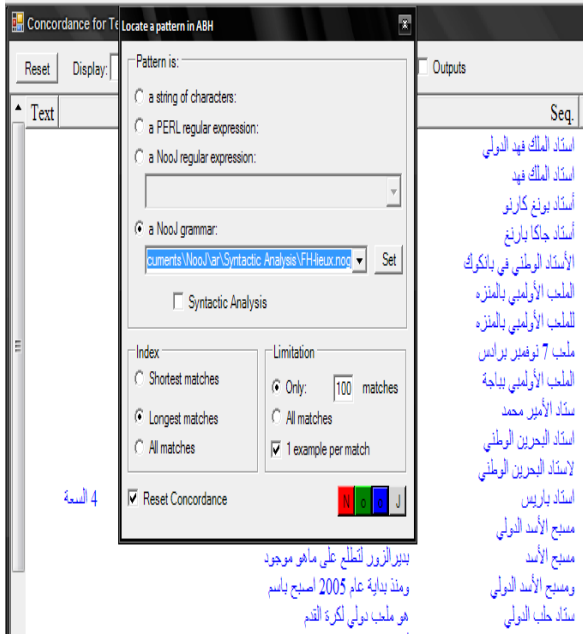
Concordance for Te

Reset
Display:
Outputs

Text
Seq.

Locate a pattern in ABH

Pattern is:
a string of characters:
a PERL regular expression:
a NooJ regular expression:
a NooJ grammar:
cuments\NooJ\ar\Syntactic Analysis\FH-lieux.nog
Set
Syntactic Analysis

Index
Shortest matches
Longest matches
All matches

Limitation
Only: 100 matches
All matches
1 example per match

Reset Concordance
N
o
o
J

استاد الملك فهد الدولي
استاد الملك فهد
أستاد بونغ كارنو
أستاد جاكا بارنغ
الأستاد الوطني في بانكوك
الملعب الأولمبي بالمنزه
للملعب الأولمبي بالمنزه
ملعب 7 نوفمبر برادس
الملعب الأولمبي بباجة
ستاد الأمير محمد
استاد البحرين الوطني
لاستاد البحرين الوطني
استاد باريس
مسبح الأسد الدولي
مسبح الأسد
ومسبح الأسد الدولي
ستاد حلب الدولي

4 السعة
بيرالزور لتطلع على ماهو موجود
ومنذ بداية عام 2005 اصبح باسم
هو ملعب دولي لكرة القدم